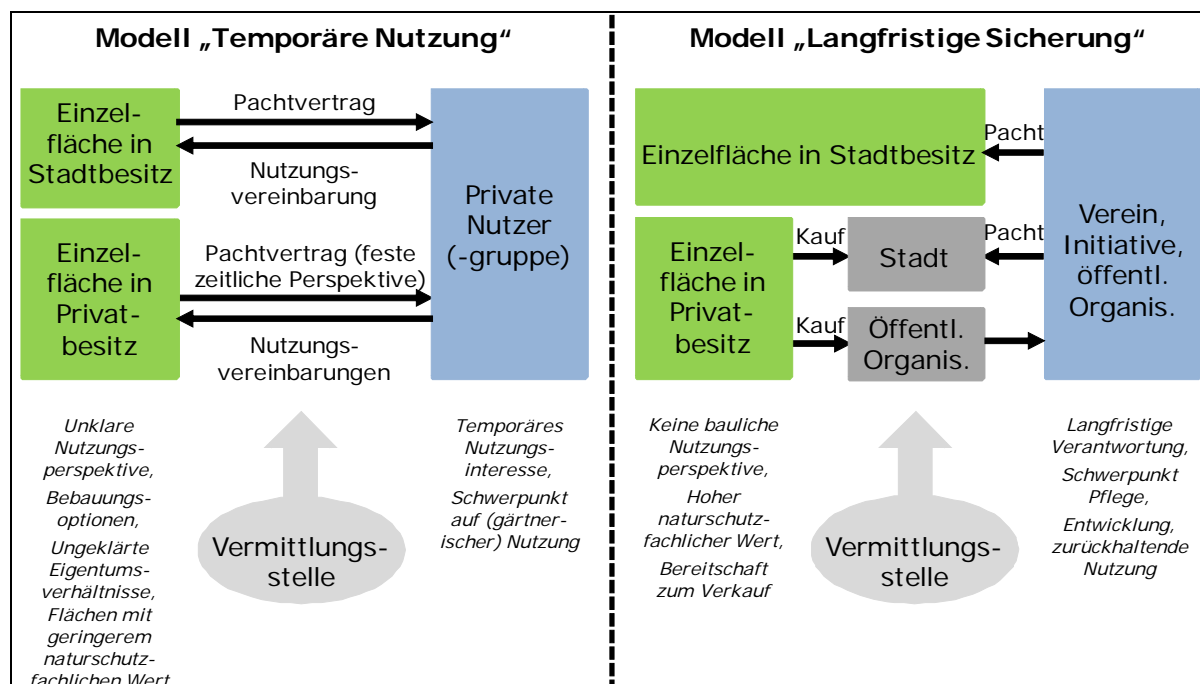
Modell „Temporäre Nutzung“

Einzelfläche in Stadtbesitz

Pachtvertrag

Nutzungsvereinbarung

Private Nutzer (-gruppe)

Einzelfläche in Privatbesitz

Pachtvertrag (feste zeitliche Perspektive)

Nutzungsvereinbarungen

Unklare Nutzungsperspektive, Bebauungsoptionen, Ungeklärte Eigentumsverhältnisse, Flächen mit geringerem naturschutzfachlichen Wert

Vermittlungsstelle

Temporäres Nutzungsinteresse, Schwerpunkt auf (gärtnerischer) Nutzung

Modell „Langfristige Sicherung“

Einzelfläche in Stadtbesitz

Pacht

Einzelfläche in Privatbesitz

Kauf

Stadt

Pacht

Kauf

Öffentl. Organis.

Verein, Initiative, öffentl. Organis.

Keine bauliche Nutzungsperspektive, Hoher naturschutzfachlicher Wert, Bereitschaft zum Verkauf

Vermittlungsstelle

Langfristige Verantwortung, Schwerpunkt Pflege, Entwicklung, zurückhaltende Nutzung